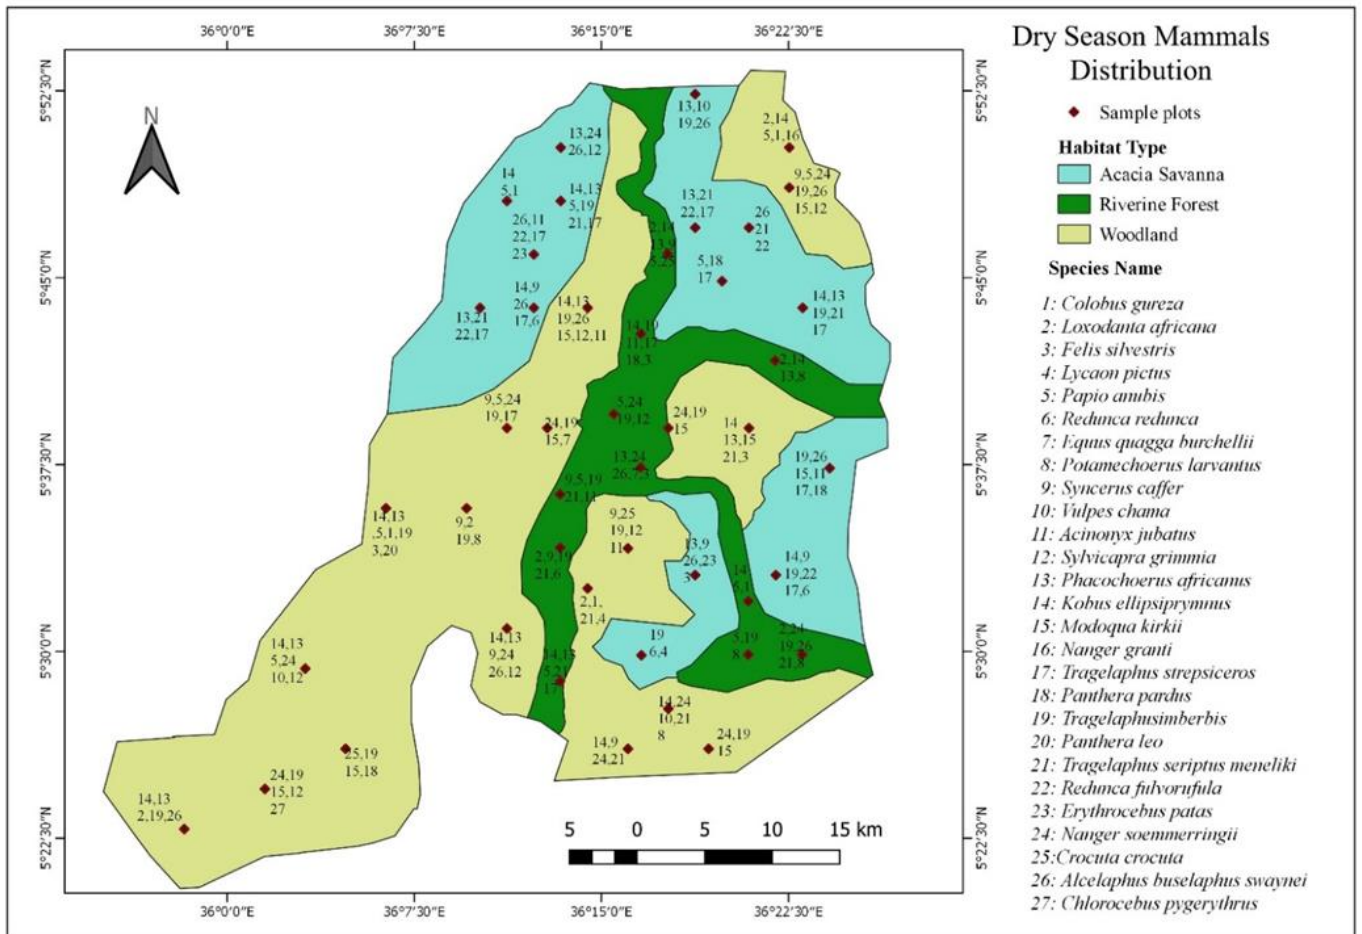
36°0'0"E 36°7'30"E 36°15'0"E 36°22'30"E

5°52'30"N 5°45'0"N 5°37'30"N 5°30'0"N 5°22'30"N

N

13,10 19,26
2,14 5,1,16
13,24 26,12
9,5,24 19,26 15,12
14 5,1
14,13 5,19 21,17
13,21 22,17
26 21 22
26,11 22,17 23
2,14 13,9 5,22
5,18 17
14,9 26 17,6
14,13 19,26 15,12,11
13,21 22,17
14,13 19,21 17
14,10 11,17 18,3
2,14 13,8
9,5,24 19,17
5,24 19,12
24,19 15,7
24,19 15
14 13,15 21,3
13,24 26,7,3
19,26 15,11 17,18
9,5,19 21,11
14,13 ,5,1,19 3,20
9,2 19,8
9,25 19,12 11
2,9,19 21,6
13,9 26,23 3
14 5,1
14,9 19,22 17,6
2,1, 21,4
14,13 9,24 26,12
19 6,4
3,19 8
2,24 19,26 21,8
14,13 5,24 10,12
14,13 5,21 17
14,24 10,21 8
25,19 15,18
14,9 24,21
24,19 15
24,19 15,12 27
14,13 2,19,26

5 0 5 10 15 km

Dry Season Mammals Distribution

Sample plots

Habitat Type
Acacia Savanna
Riverine Forest
Woodland

Species Name
1: Colobus gureza
2: Loxodanta africana
3: Felis silvestris
4: Lycaon pictus
5: Papio anubis
6: Redunca redunca
7: Equus quagga burchellii
8: Potamechoerus larvantus
9: Syncerus caffer
10: Vulpes chama
11: Acinonyx jubatus
12: Sylvicapra grimmia
13: Phacochoerus africanus
14: Kobus ellipsiprymnus
15: Modoqua kirkii
16: Nanger granti
17: Tragelaphus strepsiceros
18: Panthera pardus
19: Tragelaphusimberbis
20: Panthera leo
21: Tragelaphus seriptus meneliki
22: Redunca fulvorufula
23: Erythrocebus patas
24: Nanger soemmerringii
25:Crocuta crocuta
26: Alcelaphus buselaphus swaynei
27: Chlorocebus pygerythrus